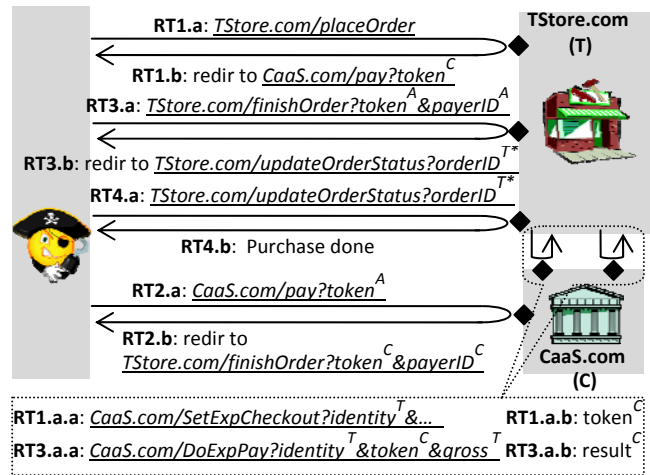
**RT1.a**: *TStore.com/placeOrder*

**TStore.com (T)**

**RT1.b**: redir to *CaaS.com/pay?token$^C$*

**RT3.a**: *TStore.com/finishOrder?token$^A$&payerID$^A$*

**RT3.b**: redir to *TStore.com/updateOrderStatus?orderID$^{T*}$*

**RT4.a**: *TStore.com/updateOrderStatus?orderID$^{T*}$*

**RT4.b**: Purchase done

**RT2.a**: *CaaS.com/pay?token$^A$*

**RT2.b**: redir to *TStore.com/finishOrder?token$^C$&payerID$^C$*

**CaaS.com (C)**

**RT1.a.a**: *CaaS.com/SetExpCheckout?identity$^T$&…* **RT1.a.b**: token$^C$

**RT3.a.a**: *CaaS.com/DoExpPay?identity$^T$&token$^C$&gross$^T$* **RT3.a.b**: result$^C$